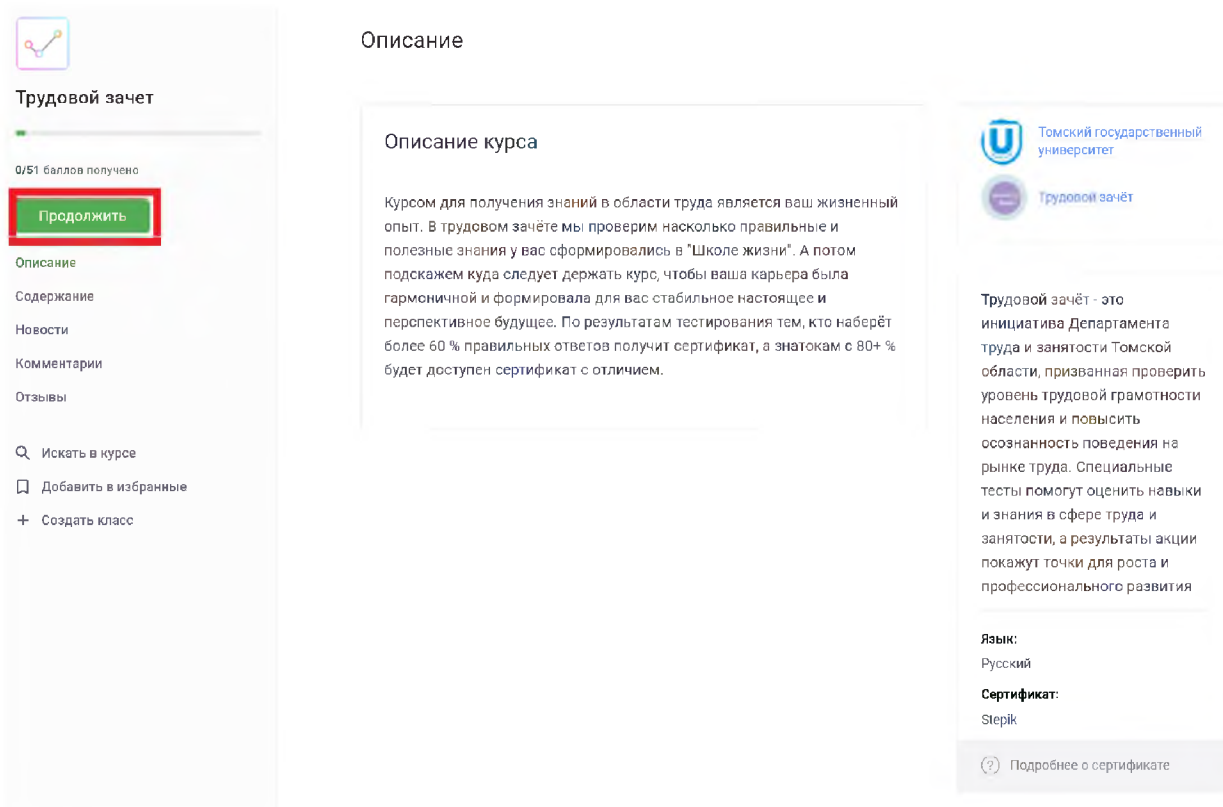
Трудовой зачет

0/51 баллов получено

Продолжить

Описание

Содержание

Новости

Комментарии

Отзывы

Искать в курсе

Добавить в избранные

Создать класс

Описание

Описание курса

Курсом для получения знаний в области труда является ваш жизненный опыт. В трудовом зачёте мы проверим насколько правильные и полезные знания у вас сформировались в "Школе жизни". А потом подскажем куда следует держать курс, чтобы ваша карьера была гармоничной и формировала для вас стабильное настоящее и перспективное будущее. По результатам тестирования тем, кто наберёт более 60 % правильных ответов получит сертификат, а знатокам с 80+ % будет доступен сертификат с отличием.

Томский государственный университет

Трудовой зачёт

Трудовой зачёт - это инициатива Департамента труда и занятости Томской области, призванная проверить уровень трудовой грамотности населения и повысить осознанность поведения на рынке труда. Специальные тесты помогут оценить навыки и знания в сфере труда и занятости, а результаты акции покажут точки для роста и профессионального развития

Язык:
Русский

Сертификат:
Stepik

Подробнее о сертификате